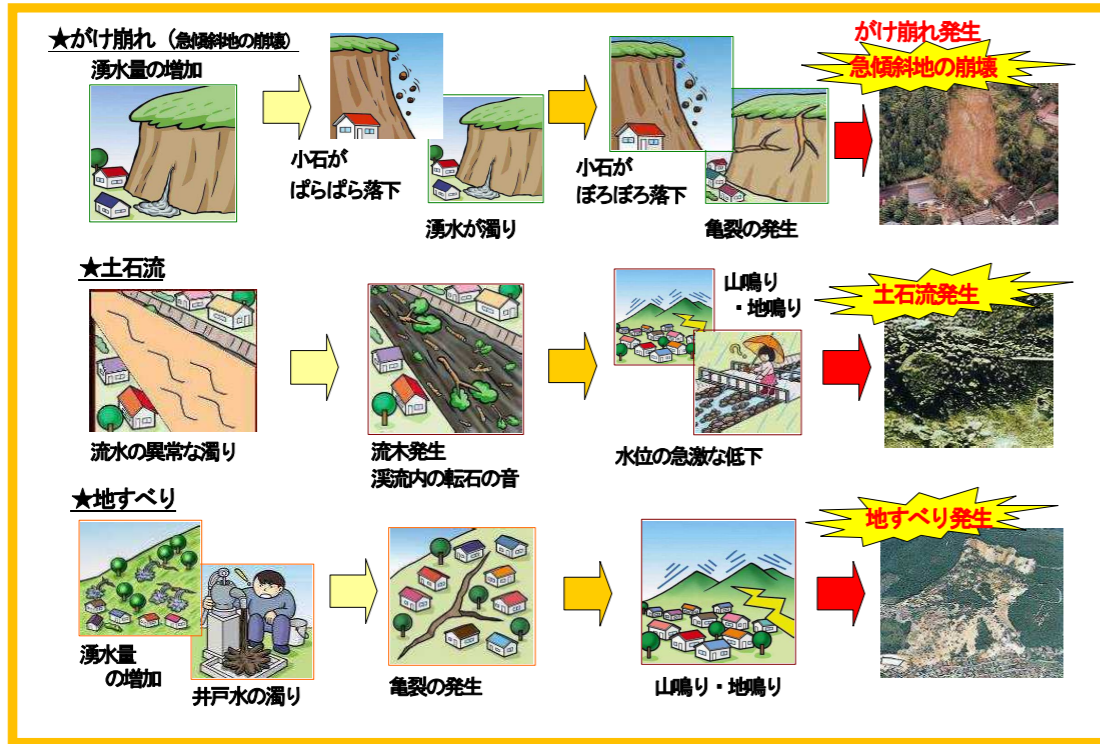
★がけ崩れ（急傾斜地の崩壊）

湧水量の増加

小石が
ぱらぱら落下

湧水が濁り

小石が
ぼろぼろ落下

亀裂の発生

がけ崩れ発生
急傾斜地の崩壊

★土石流

流水の異常な濁り

流木発生
渓流内の転石の音

山鳴り
・地鳴り

水位の急激な低下

土石流発生

★地すべり

湧水量
の増加

井戸水の濁り

亀裂の発生

山鳴り・地鳴り

地すべり発生